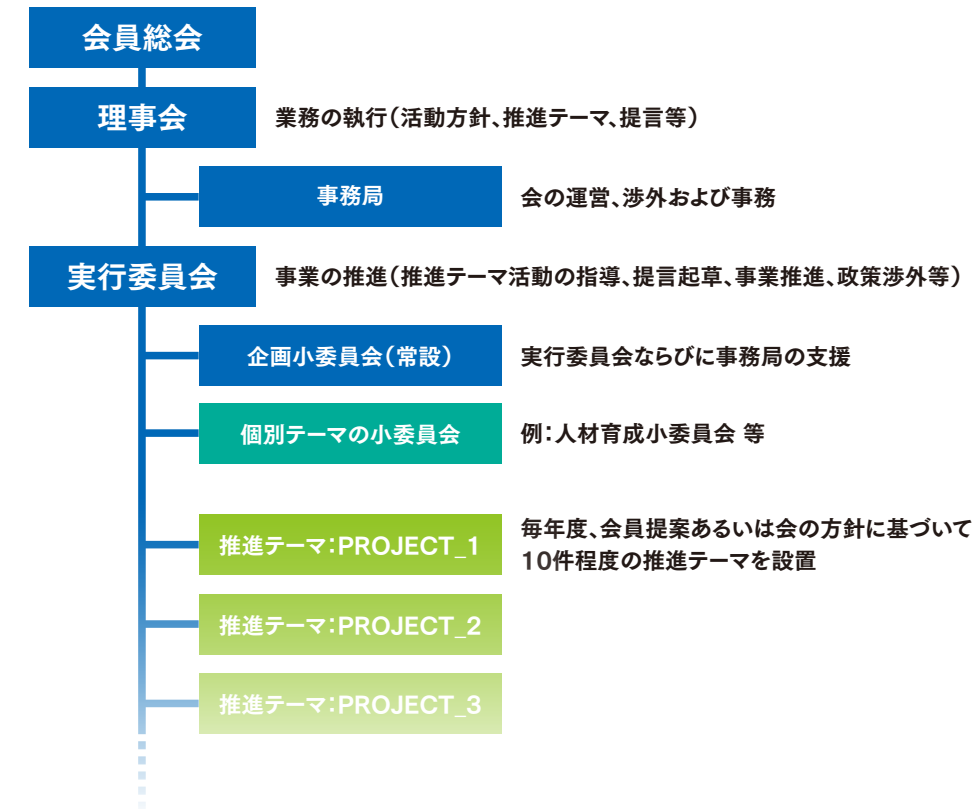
会員総会

理事会

業務の執行（活動方針、推進テーマ、提言等）

事務局

会の運営、渉外および事務

実行委員会

事業の推進（推進テーマ活動の指導、提言起草、事業推進、政策渉外等）

企画小委員会（常設）

実行委員会ならびに事務局の支援

個別テーマの小委員会

例：人材育成小委員会 等

推進テーマ：PROJECT_1

毎年度、会員提案あるいは会の方針に基づいて10件程度の推進テーマを設置

推進テーマ：PROJECT_2

推進テーマ：PROJECT_3